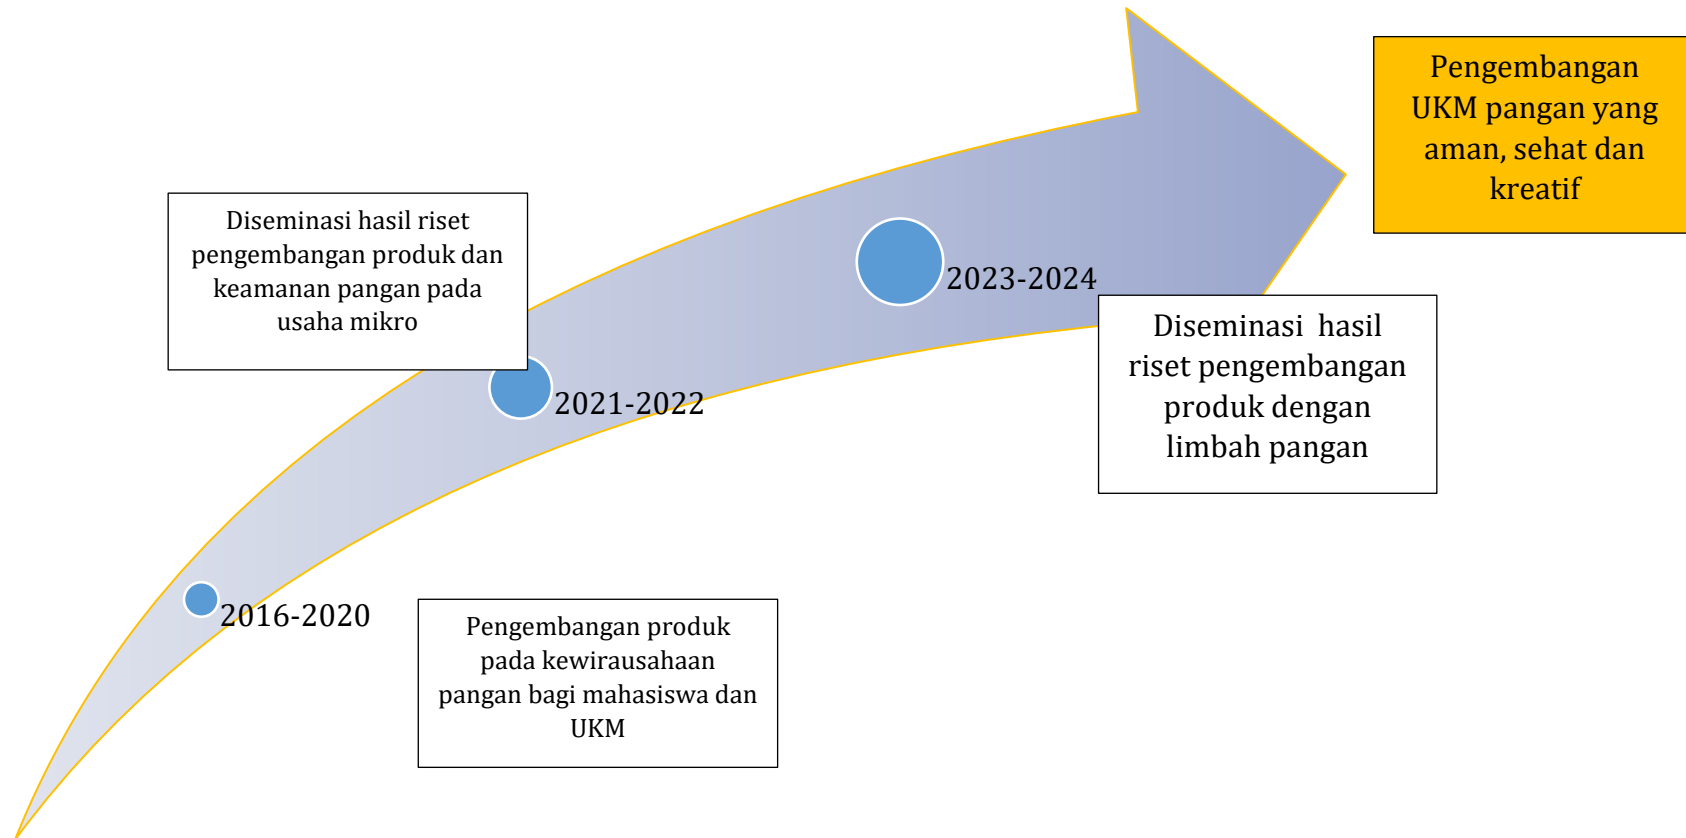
Diseminasi hasil riset pengembangan produk dan keamanan pangan pada usaha mikro

2021-2022

2023-2024

Pengembangan UKM pangan yang aman, sehat dan kreatif

Diseminasi hasil riset pengembangan produk dengan limbah pangan

2016-2020

Pengembangan produk pada kewirausahaan pangan bagi mahasiswa dan UKM